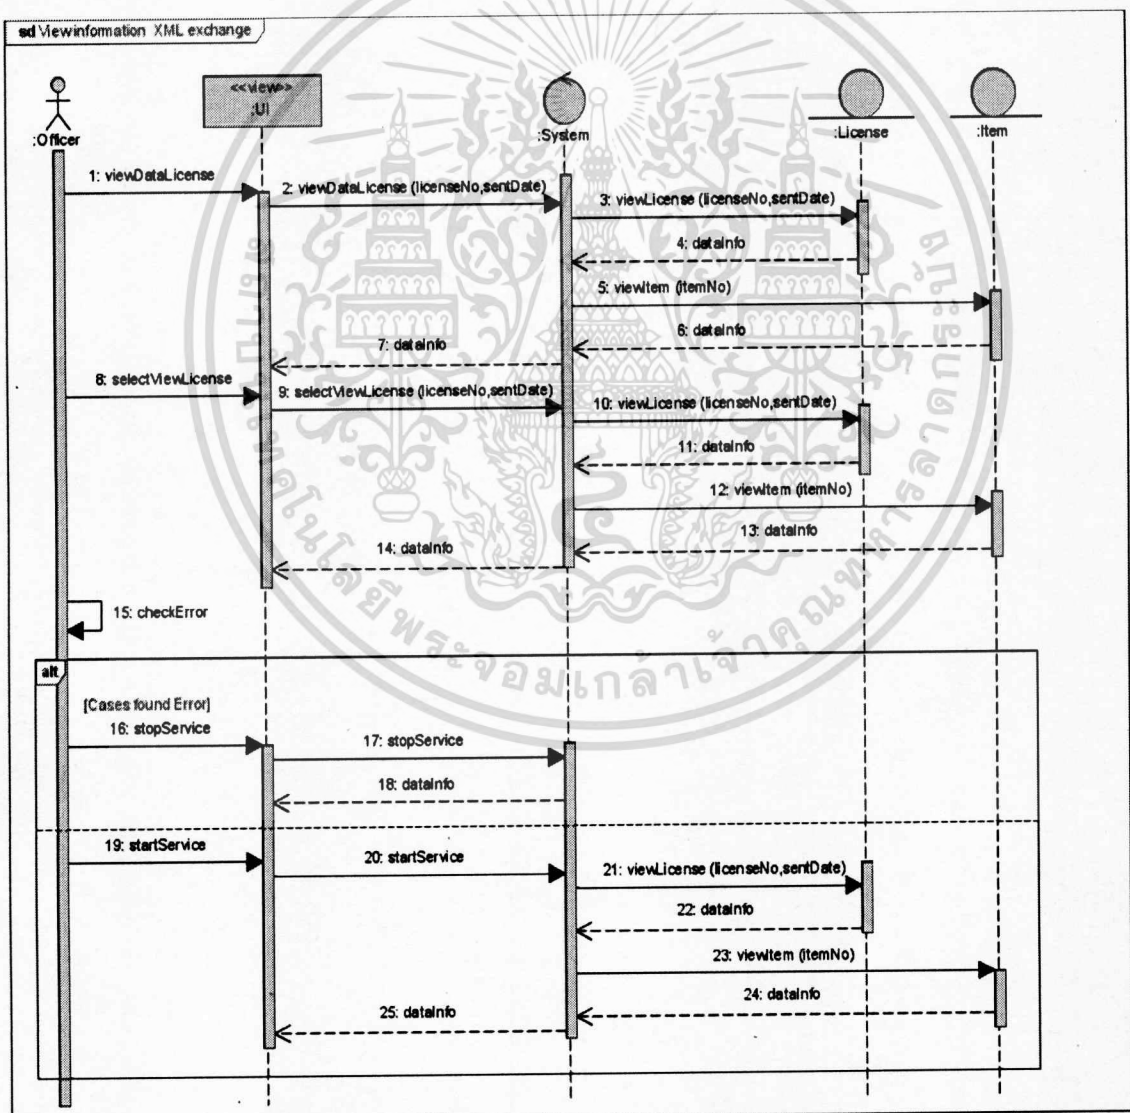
sd Viewinformation XML exchange

:Officer
<<view>>
:UI
:System
:License
:Item

1: viewDataLicense
2: viewDataLicense (licenseNo,sentDate)
3: viewLicense (licenseNo,sentDate)
4: dataInfo
5: viewItem (itemNo)
6: dataInfo
7: dataInfo
8: selectViewLicense
9: selectViewLicense (licenseNo,sentDate)
10: viewLicense (licenseNo,sentDate)
11: dataInfo
12: viewItem (itemNo)
13: dataInfo
14: dataInfo
15: checkError

alt
[Cases found Error]
16: stopService
17: stopService
18: dataInfo
19: startService
20: startService
21: viewLicense (licenseNo,sentDate)
22: dataInfo
23: viewItem (itemNo)
24: dataInfo
25: dataInfo

มหาวิทยาลัยเทคโนโลยีพระจอมเกล้าเจ้าคุณทหารลาดกระบัง